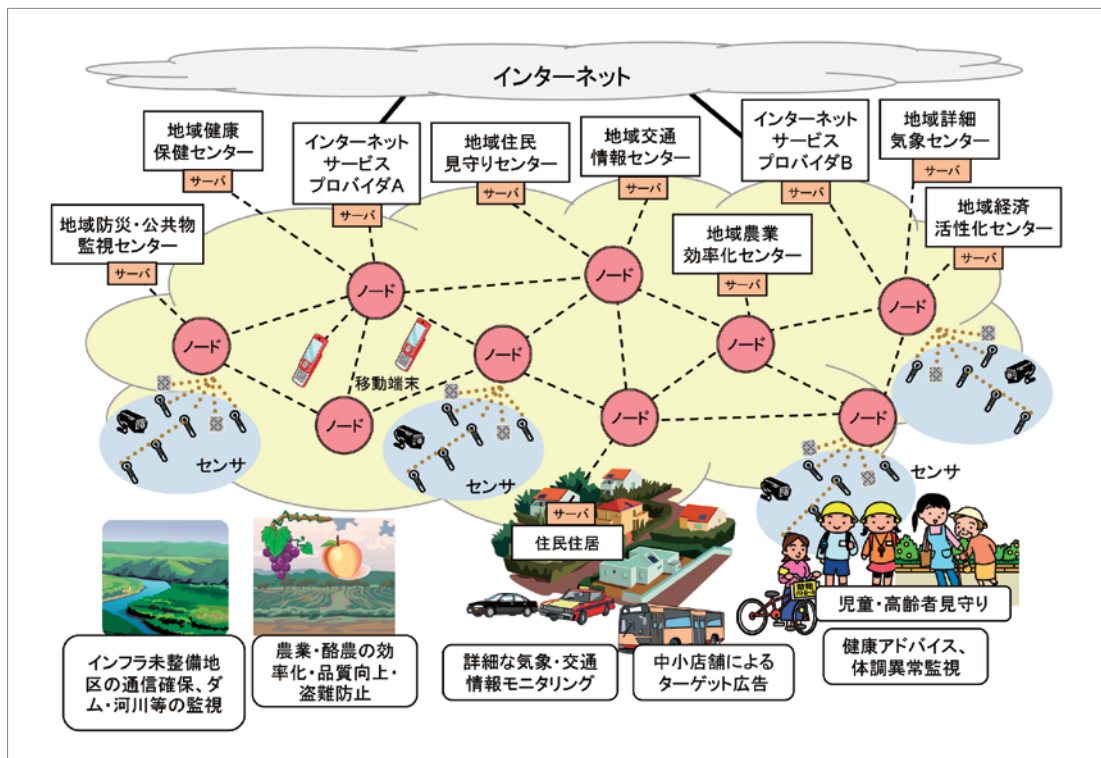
インターネット

地域健康保健センター
サーバ

インターネットサービスプロバイダA
サーバ

地域住民見守りセンター

地域交通情報センター
サーバ

インターネットサービスプロバイダB
サーバ

地域詳細気象センター
サーバ

地域防災・公共物監視センター
サーバ

地域経済活性化センター
サーバ

地域農業効率化センター
サーバ

ノード
ノード
ノード
ノード
ノード
ノード
ノード
ノード

移動端末

センサ
センサ
センサ

サーバ
住民住居

児童・高齢者見守り

インフラ未整備地区の通信確保、ダム・河川等の監視

農業・酪農の効率化・品質向上・盗難防止

詳細な気象・交通情報モニタリング

中小店舗によるターゲット広告

健康アドバイス、体調異常監視